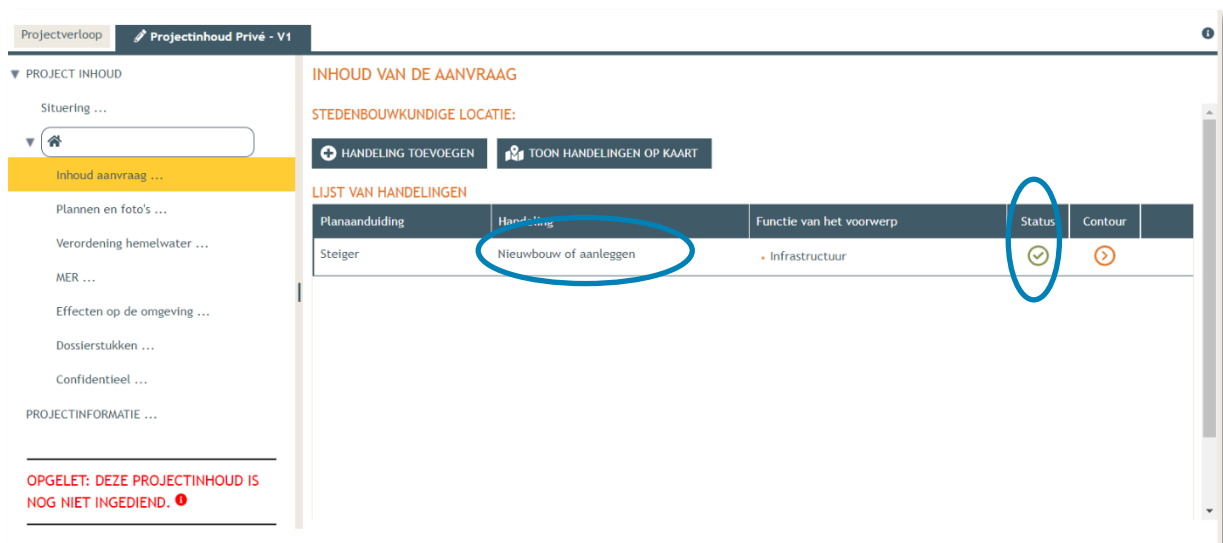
Projectverloop
Projectinhoud Privé - V1

▼ PROJECT INHOUD
Situering ...
Inhoud aanvraag ...
Plannen en foto's ...
Verordening hemelwater ...
MER ...
Effecten op de omgeving ...
Dossierstukken ...
Confidentieel ...
PROJECTINFORMATIE ...

OPGELET: DEZE PROJECTINHOUD IS NOG NIET INGEDIEND.

INHOUD VAN DE AANVRAAG

STEDENBOUWKUNDIGE LOCATIE:

HANDELING TOEVOEGEN
TOON HANDELINGEN OP KAART

LIJST VAN HANDELINGEN

| Planaanduiding | Handeling | Functie van het voorwerp | Status | Contour |
|---|---|---|---|---|
| Steiger | Nieuwbouw of aanleggen | • Infrastructuur | | |